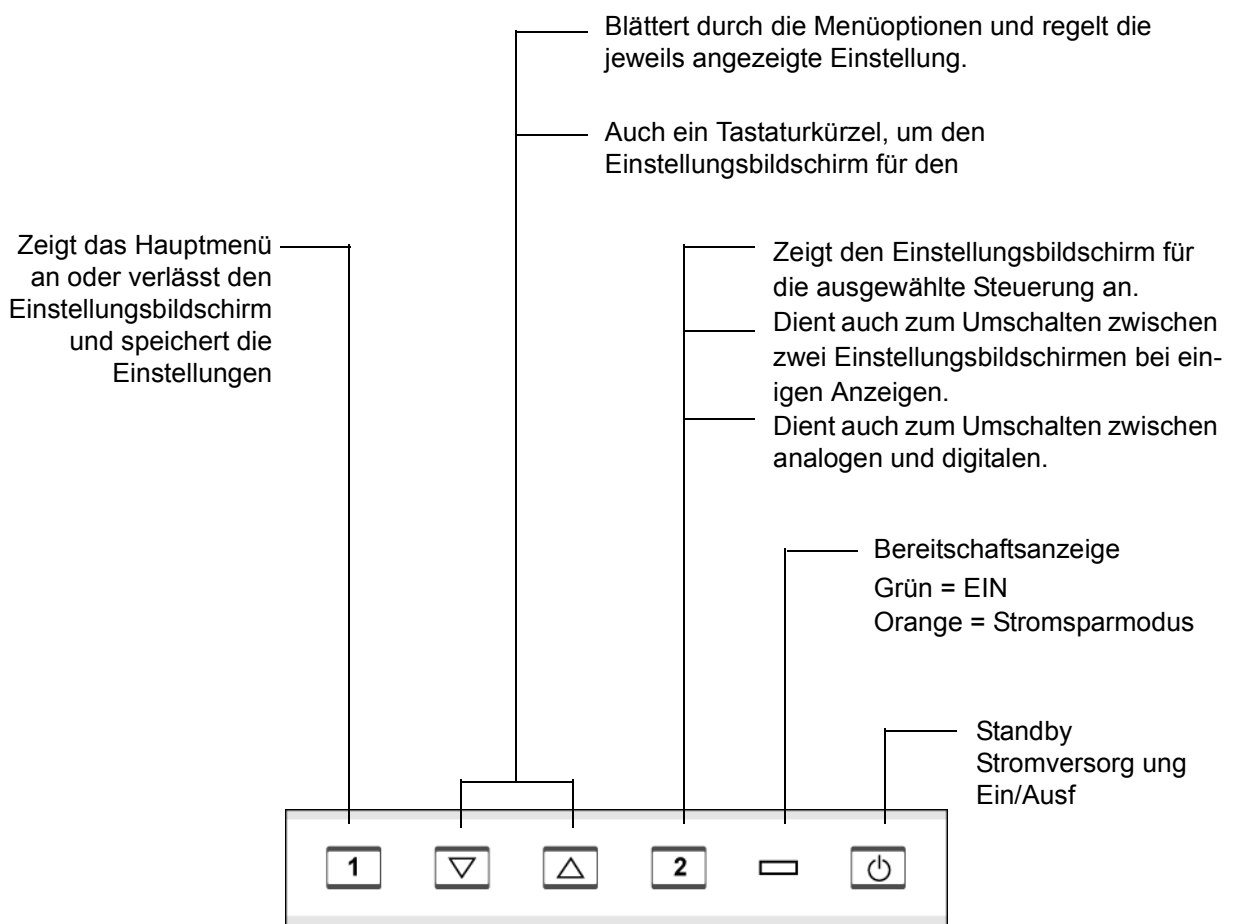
Blättert durch die Menüoptionen und regelt die jeweils angezeigte Einstellung.

Auch ein Tastaturkürzel, um den Einstellungsbildschirm für den

Zeigt das Hauptmenü an oder verlässt den Einstellungsbildschirm und speichert die Einstellungen

Zeigt den Einstellungsbildschirm für die ausgewählte Steuerung an.

Dient auch zum Umschalten zwischen zwei Einstellungsbildschirmen bei einigen Anzeigen.

Dient auch zum Umschalten zwischen analogen und digitalen.

Bereitschaftsanzeige
Grün = EIN
Orange = Stromsparmodus

Standby
Stromversorg ung
Ein/Ausf

1

▽

△

2